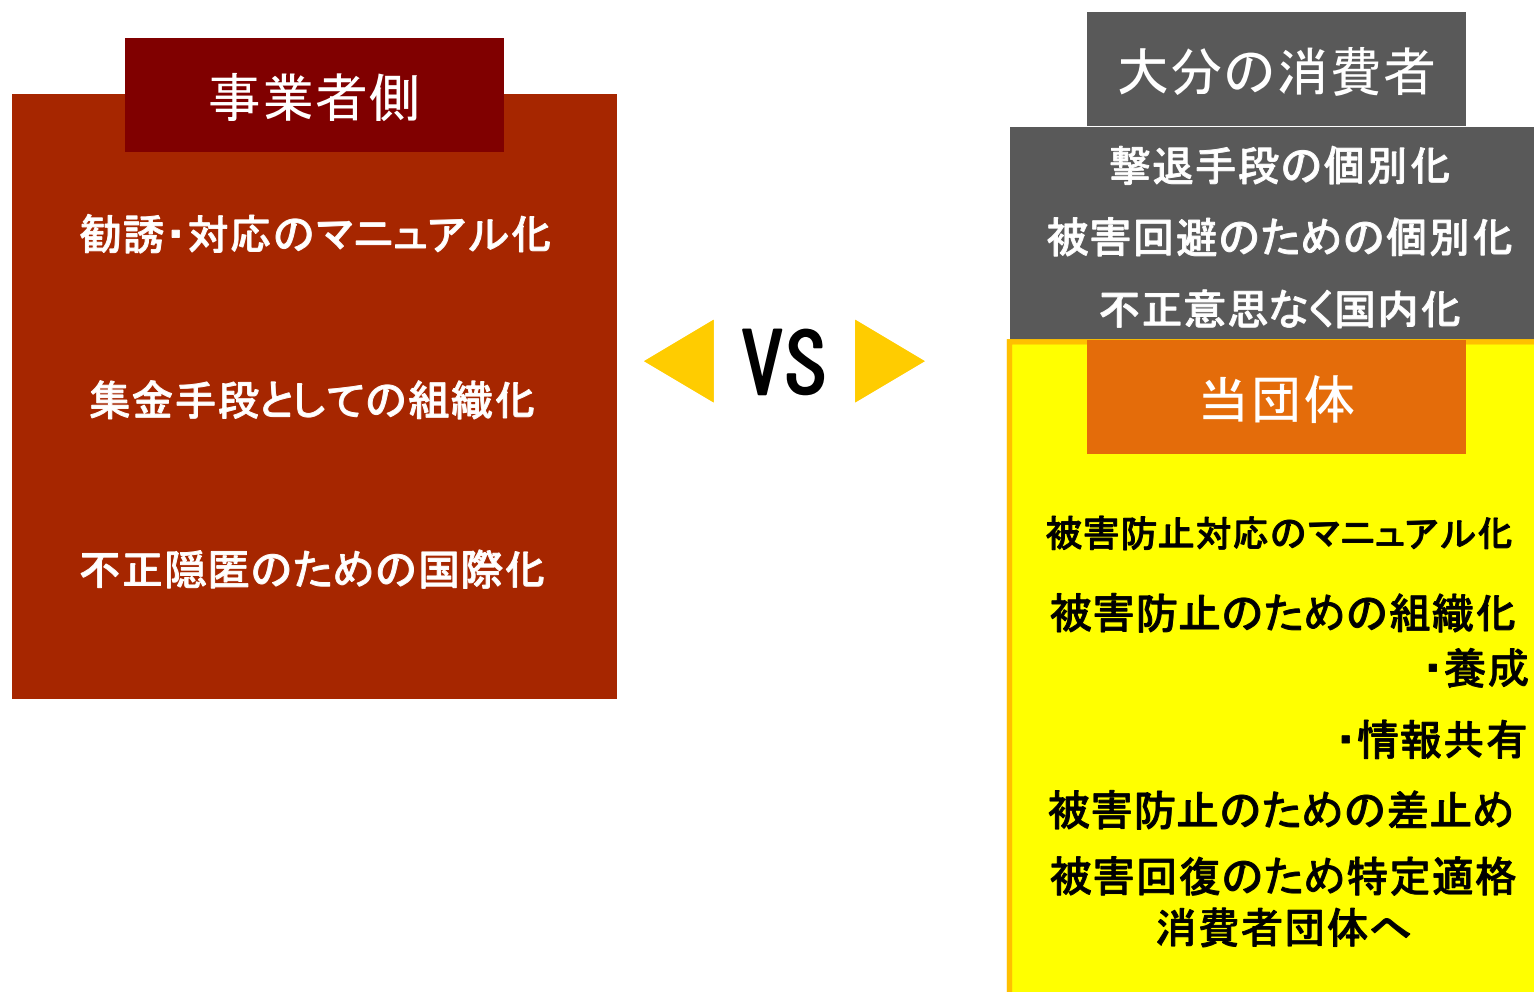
事業者側

勧誘・対応のマニュアル化

集金手段としての組織化

不正隠匿のための国際化

VS

大分の消費者

撃退手段の個別化
被害回避のための個別化
不正意思なく国内化

当団体

被害防止対応のマニュアル化

被害防止のための組織化
・養成

・情報共有

被害防止のための差止め

被害回復のため特定適格消費者団体へ